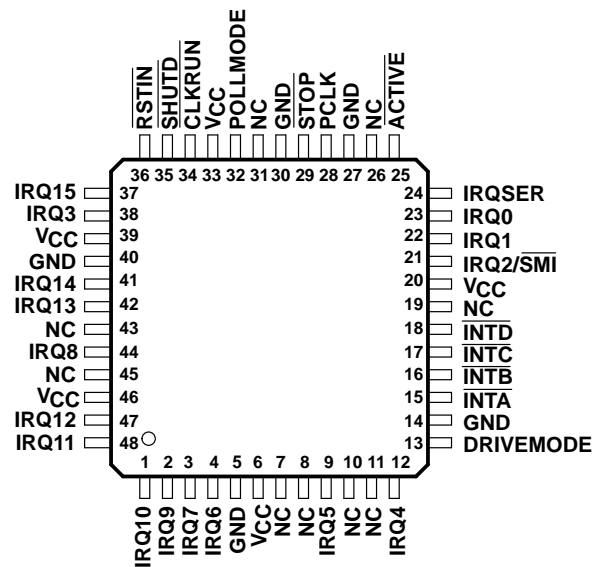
$\overline{RSTIN}$ 36
$\overline{SHUTD}$ 35
$\overline{CLKRUN}$ 34
VCC 33
POLLMODE 32
NC 31
GND 30
STOP 29
PCLK 28
GND 27
NC 26
$\overline{ACTIVE}$ 25

IRQ15 37
IRQ3 38
$V_{CC}$ 39
GND 40
IRQ14 41
IRQ13 42
NC 43
IRQ8 44
NC 45
$V_{CC}$ 46
IRQ12 47
IRQ11 48

24 IRQSER
23 IRQ0
22 IRQ1
21 IRQ2/$\overline{SMI}$
20 $V_{CC}$
19 NC
18 $\overline{INTD}$
17 $\overline{INTC}$
16 $\overline{INTB}$
15 $\overline{INTA}$
14 GND
13 DRIVEMODE

1 IRQ10
2 IRQ9
3 IRQ7
4 IRQ6
5 GND
6 $V_{CC}$
7 NC
8 NC
9 IRQ5
10 NC
11 NC
12 IRQ4